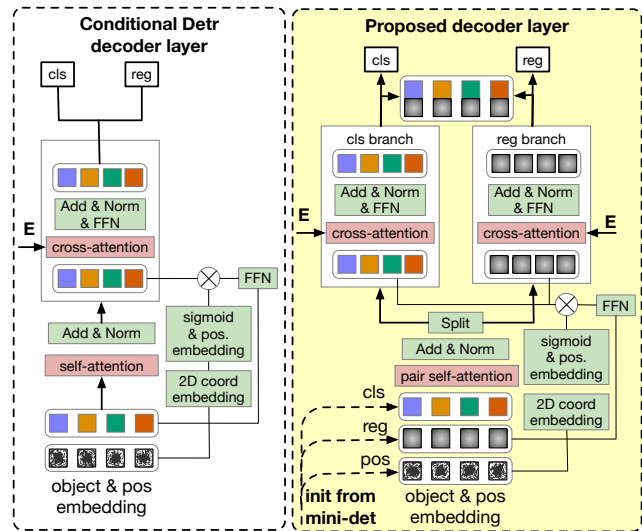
Conditional Detr decoder layer

cls

reg

Add & Norm & FFN

E

cross-attention

FFN

Add & Norm

sigmoid & pos. embedding

self-attention

2D coord embedding

object & pos embedding

Proposed decoder layer

cls

reg

cls branch

reg branch

Add & Norm & FFN

Add & Norm & FFN

E

cross-attention

cross-attention

E

Split

FFN

Add & Norm

sigmoid & pos. embedding

pair self-attention

cls

2D coord embedding

reg

pos

init from mini-det

object & pos embedding